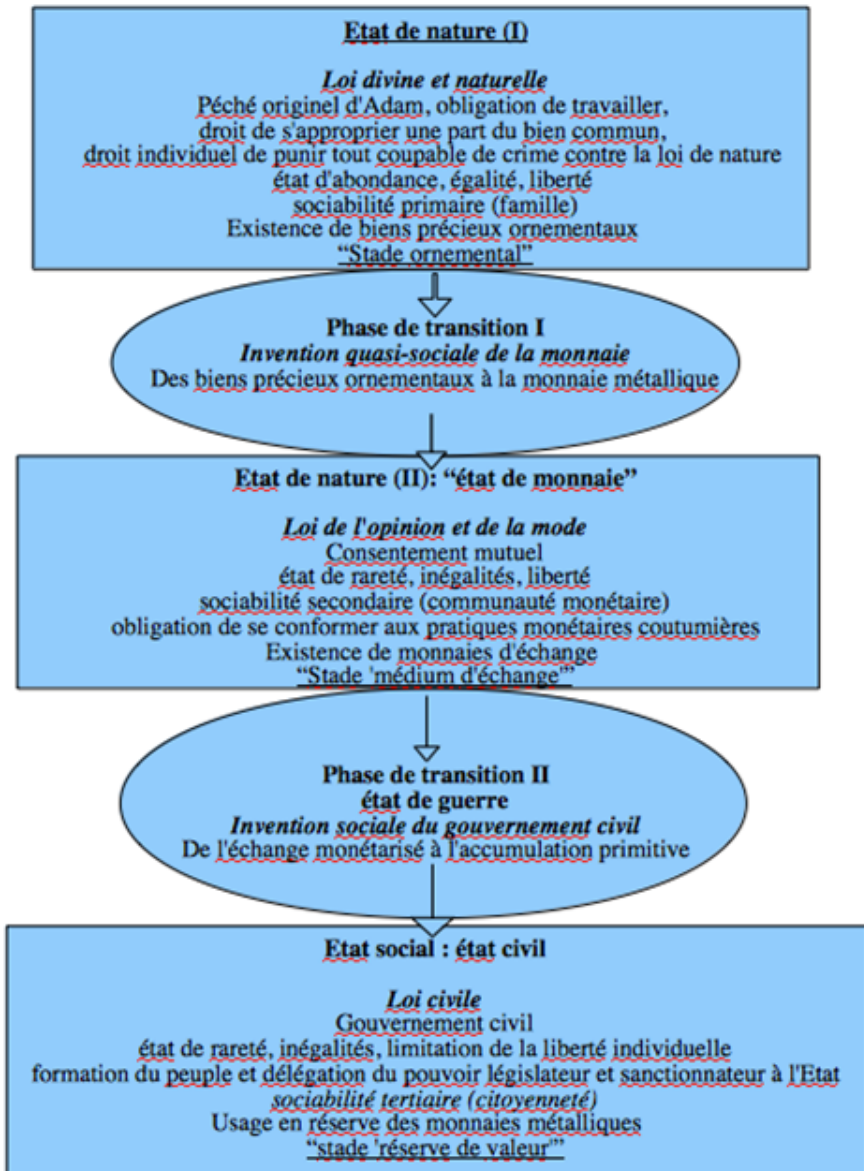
Etat de nature (I)

Loi divine et naturelle
Péché originel d'Adam, obligation de travailler, droit de s'approprier une part du bien commun, droit individuel de punir tout coupable de crime contre la loi de nature
état d'abondance, égalité, liberté
sociabilité primaire (famille)
Existence de biens précieux ornementaux
"Stade ornemental"

Phase de transition I
Invention quasi-sociale de la monnaie
Des biens précieux ornementaux à la monnaie métallique

Etat de nature (II): "état de monnaie"

Loi de l'opinion et de la mode
Consentement mutuel
état de rareté, inégalités, liberté
sociabilité secondaire (communauté monétaire)
obligation de se conformer aux pratiques monétaires coutumières
Existence de monnaies d'échange
"Stade 'médium d'échange'"

Phase de transition II
état de guerre
Invention sociale du gouvernement civil
De l'échange monétarisé à l'accumulation primitive

Etat social : état civil

Loi civile
Gouvernement civil
état de rareté, inégalités, limitation de la liberté individuelle
formation du peuple et délégation du pouvoir législateur et sanctionnateur à l'Etat
sociabilité tertiaire (citoyenneté)
Usage en réserve des monnaies métalliques
"stade 'réserve de valeur'"